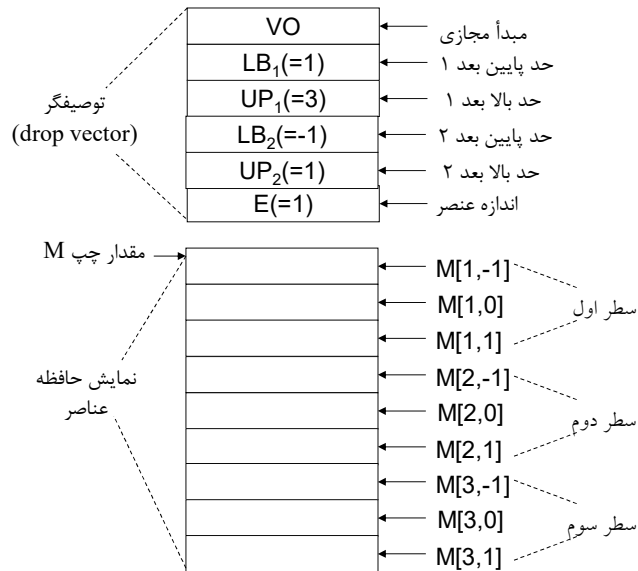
VO
مبدأ مجازی
$LB_1(=1)$
حد پایین بعد ۱
$UP_1(=3)$
حد بالا بعد ۱
توصیفگر
(drop vector)
$LB_2(=-1)$
حد پایین بعد ۲
$UP_2(=1)$
حد بالا بعد ۲
E(=1)
اندازه عنصر

مقدار چپ M
M[1,-1]
M[1,0]
سطر اول
M[1,1]
نمایش حافظه عناصر
M[2,-1]
M[2,0]
سطر دوم
M[2,1]
M[3,-1]
M[3,0]
سطر سوم
M[3,1]